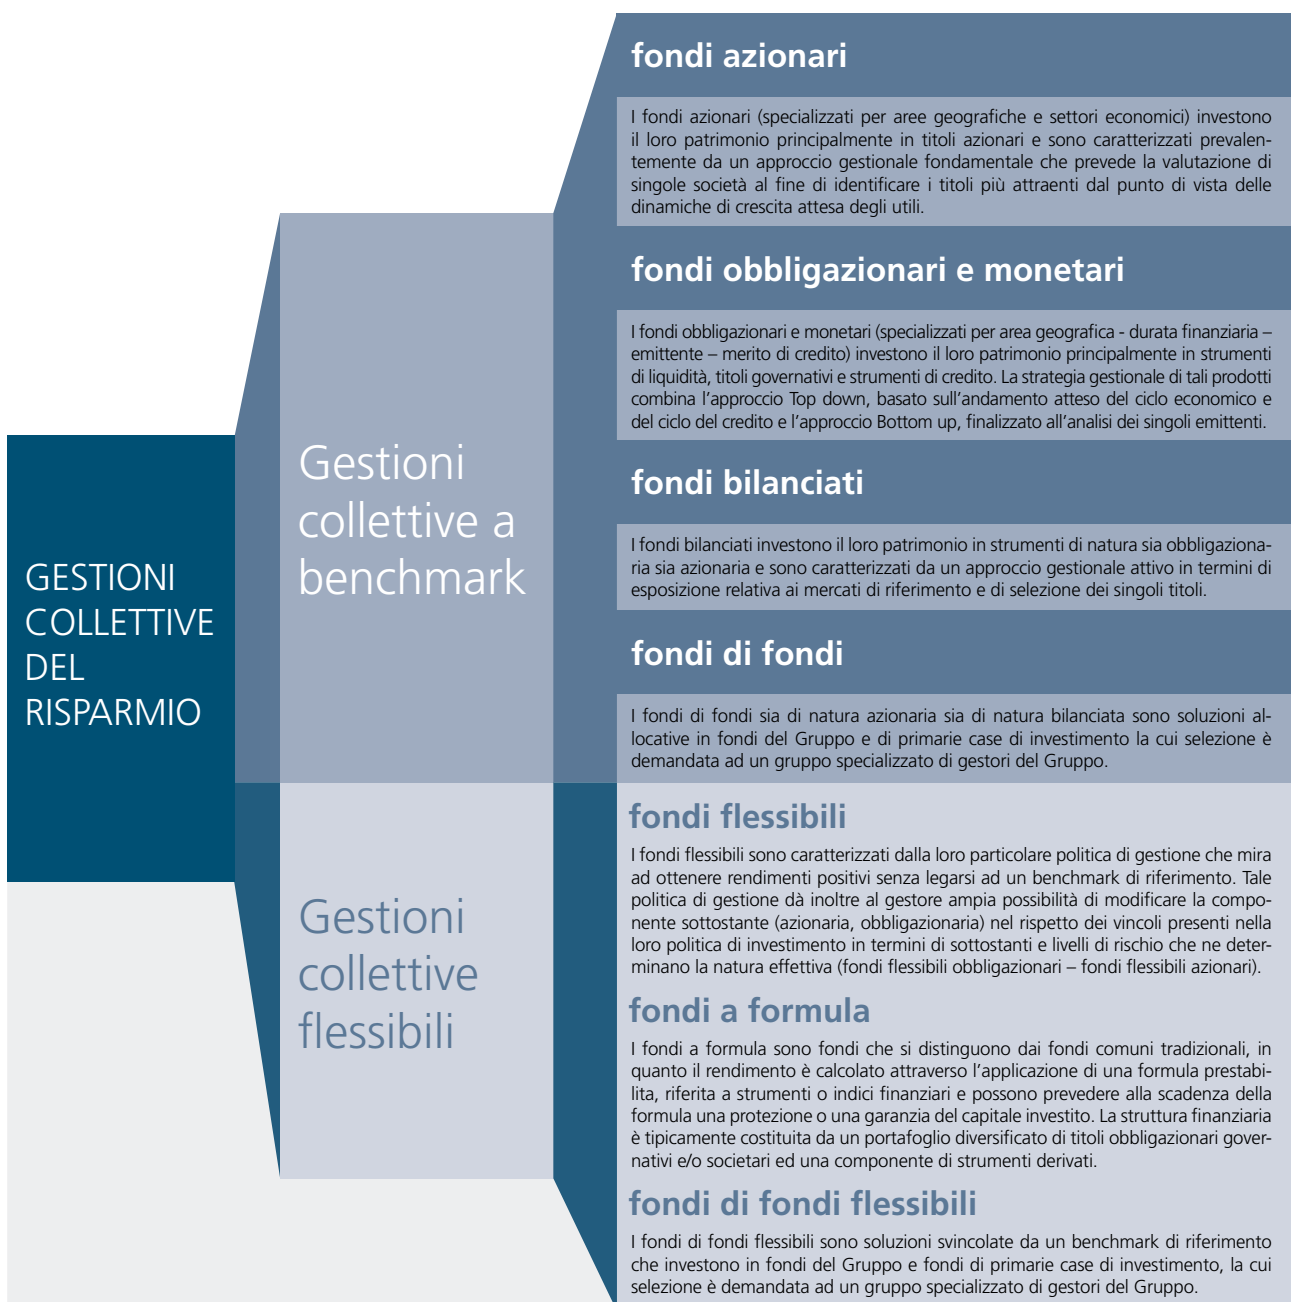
GESTIONI COLLETTIVE DEL RISPARMIO

Gestioni collettive a benchmark

fondi azionari

I fondi azionari (specializzati per aree geografiche e settori economici) investono il loro patrimonio principalmente in titoli azionari e sono caratterizzati prevalentemente da un approccio gestionale fondamentale che prevede la valutazione di singole società al fine di identificare i titoli più attraenti dal punto di vista delle dinamiche di crescita attesa degli utili.

fondi obbligazionari e monetari

I fondi obbligazionari e monetari (specializzati per area geografica - durata finanziaria – emittente – merito di credito) investono il loro patrimonio principalmente in strumenti di liquidità, titoli governativi e strumenti di credito. La strategia gestionale di tali prodotti combina l'approccio Top down, basato sull'andamento atteso del ciclo economico e del ciclo del credito e l'approccio Bottom up, finalizzato all'analisi dei singoli emittenti.

fondi bilanciati

I fondi bilanciati investono il loro patrimonio in strumenti di natura sia obbligazionaria sia azionaria e sono caratterizzati da un approccio gestionale attivo in termini di esposizione relativa ai mercati di riferimento e di selezione dei singoli titoli.

fondi di fondi

I fondi di fondi sia di natura azionaria sia di natura bilanciata sono soluzioni allocative in fondi del Gruppo e di primarie case di investimento la cui selezione è demandata ad un gruppo specializzato di gestori del Gruppo.

Gestioni collettive flessibili

fondi flessibili

I fondi flessibili sono caratterizzati dalla loro particolare politica di gestione che mira ad ottenere rendimenti positivi senza legarsi ad un benchmark di riferimento. Tale politica di gestione dà inoltre al gestore ampia possibilità di modificare la componente sottostante (azionaria, obbligazionaria) nel rispetto dei vincoli presenti nella loro politica di investimento in termini di sottostanti e livelli di rischio che ne determinano la natura effettiva (fondi flessibili obbligazionari – fondi flessibili azionari).

fondi a formula

I fondi a formula sono fondi che si distinguono dai fondi comuni tradizionali, in quanto il rendimento è calcolato attraverso l'applicazione di una formula prestabilita, riferita a strumenti o indici finanziari e possono prevedere alla scadenza della formula una protezione o una garanzia del capitale investito. La struttura finanziaria è tipicamente costituita da un portafoglio diversificato di titoli obbligazionari governativi e/o societari ed una componente di strumenti derivati.

fondi di fondi flessibili

I fondi di fondi flessibili sono soluzioni svincolate da un benchmark di riferimento che investono in fondi del Gruppo e fondi di primarie case di investimento, la cui selezione è demandata ad un gruppo specializzato di gestori del Gruppo.